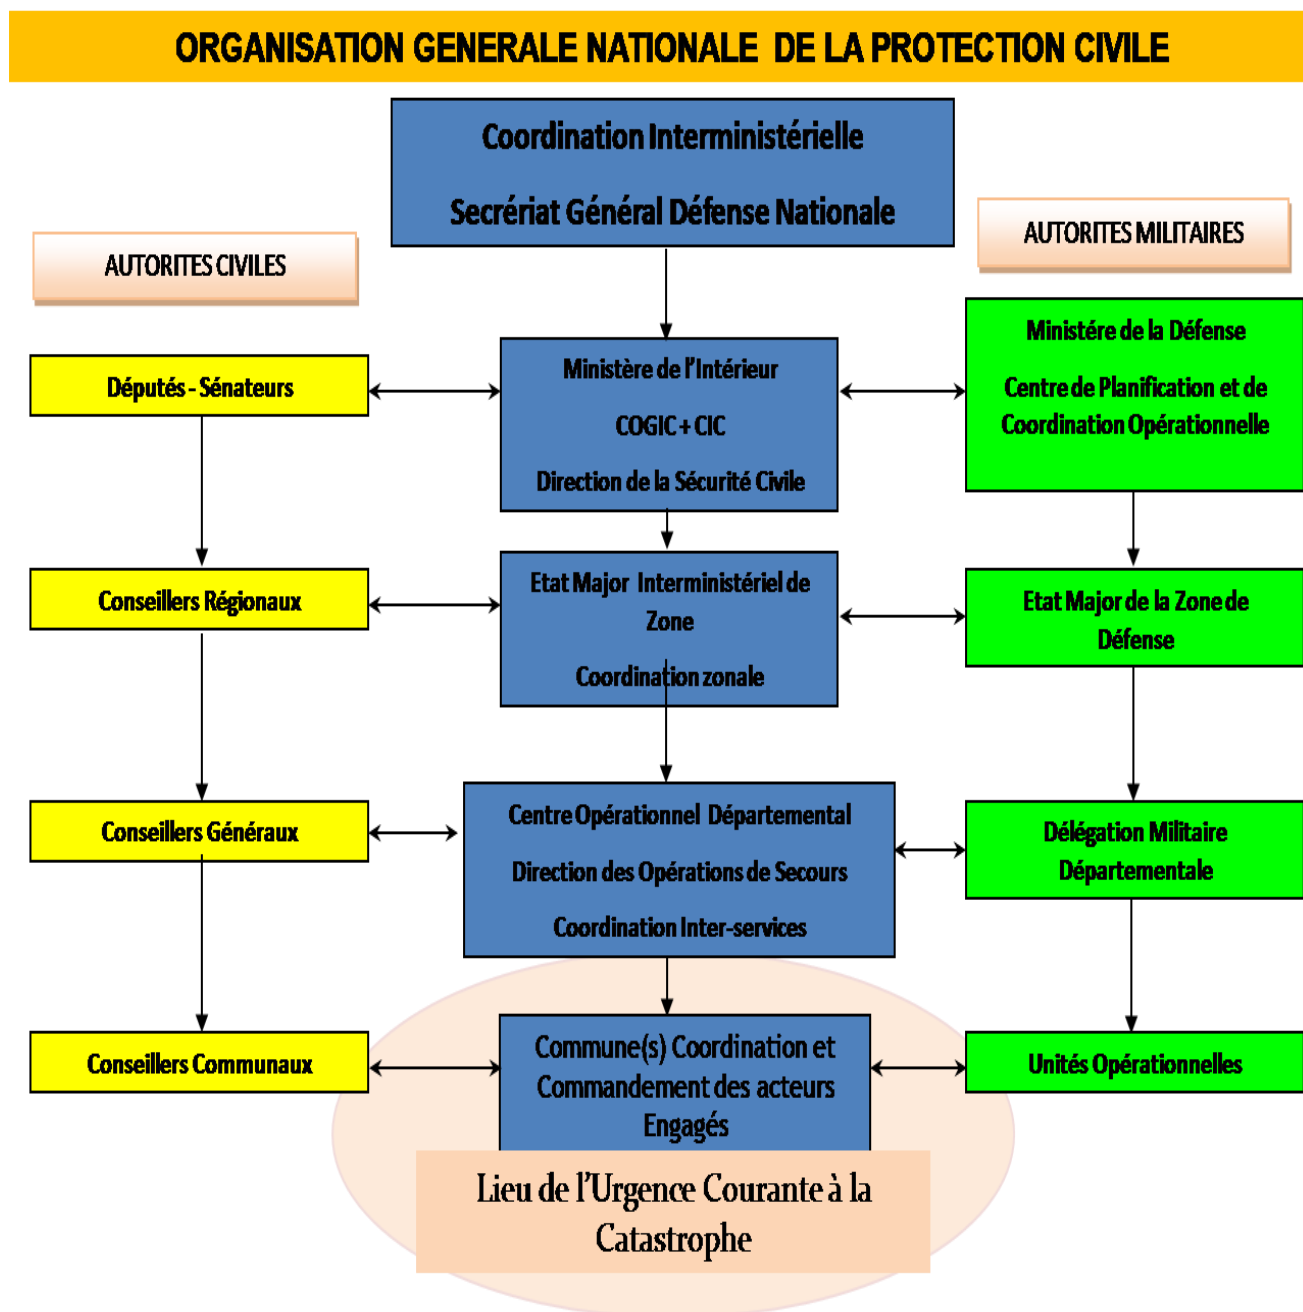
ORGANISATION GENERALE NATIONALE DE LA PROTECTION CIVILE

Coordination Interministérielle

Secrériat Général Défense Nationale

AUTORITES CIVILES

AUTORITES MILITAIRES

Députés - Sénateurs

Ministère de l'Intérieur

COGIC + CIC

Direction de la Sécurité Civile

Ministére de la Défense

Centre de Planification et de Coordination Opérationnelle

Conseillers Régionaux

Etat Major Interministériel de Zone

Coordination zonale

Etat Major de la Zone de Défense

Conseillers Généraux

Centre Opérationnel Départemental

Direction des Opérations de Secours

Coordination Inter-services

Délégation Militaire Départementale

Conseillers Communaux

Commune(s) Coordination et Commandement des acteurs Engagés

Unités Opérationnelles

Lieu de l'Urgence Courante à la Catastrophe